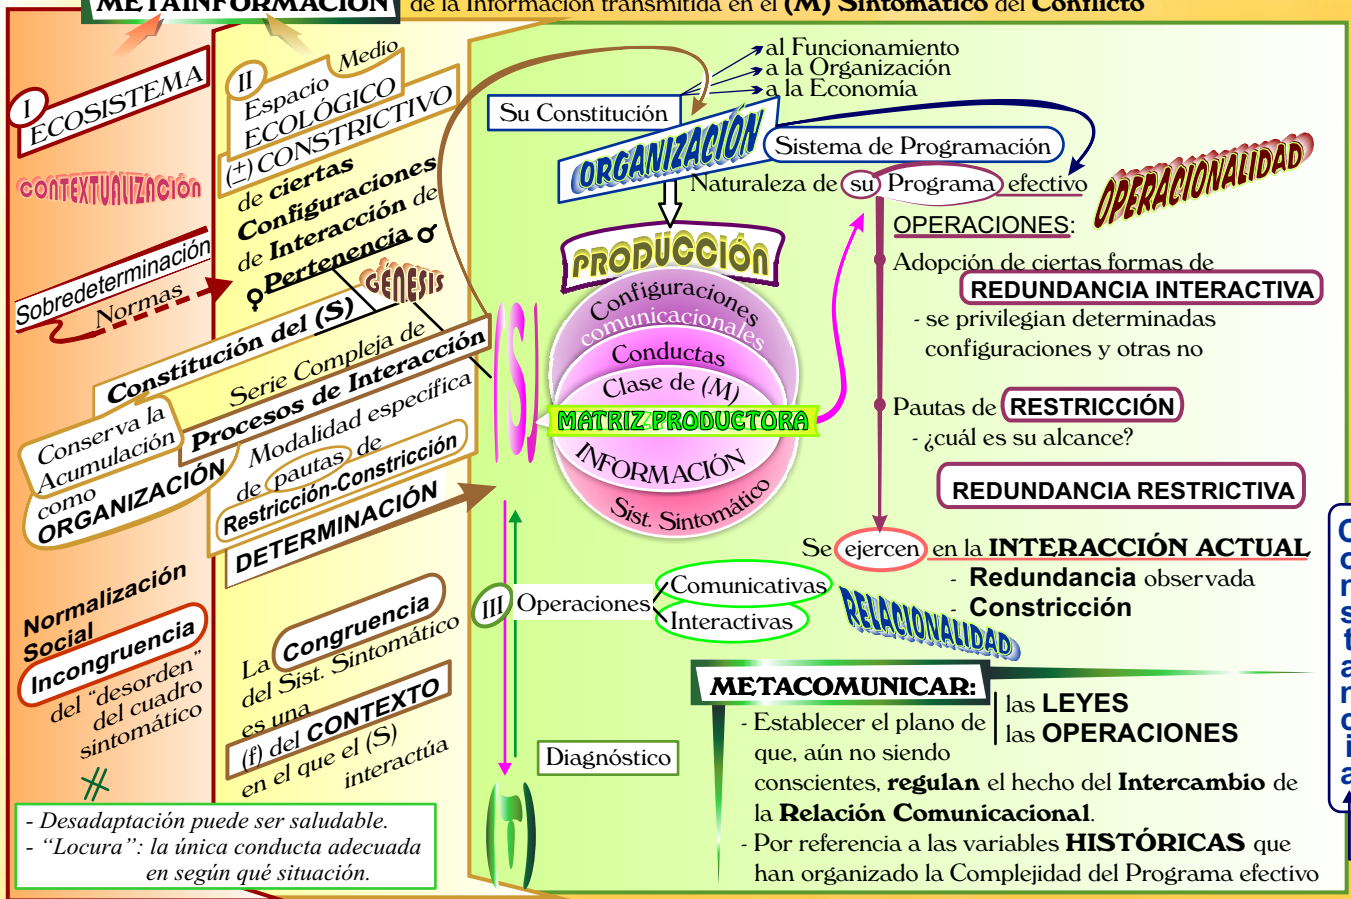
METAINFORMACIÓN de la información transmitida en el (M) Sintomático del Conflicto

I ECOSISTEMA

CONTEXTUALIZACIÓN

Sobredeterminación

Normas

II Espacio Medio ECOLÓGICO (±) CONSTRICTIVO de ciertas Configuraciones de Interacción de Pertenencia ♂ ♀

GÉNESIS

Constitución del (S)

Conserva la Acumulación como ORGANIZACIÓN

Serie Compleja de Procesos de Interacción

Modalidad específica de pautas de Restricción-Constricción

DETERMINACIÓN

Normalización Social

Incongruencia del "desorden" del cuadro sintomático

#

La Congruencia del Sist. Sintomático es una (f) del CONTEXTO en el que el (S) interactúa

- Desadaptación puede ser saludable.
- "Locura": la única conducta adecuada en según qué situación.

(S)

Su Constitución

al Funcionamiento
a la Organización
a la Economía

ORGANIZACIÓN

Sistema de Programación

Naturaleza de su Programa efectivo

OPERACIONALIDAD

PRODUCCIÓN

Configuraciones comunicacionales

Conductas

Clase de (M)

MATRIZ PRODUCTORA

INFORMACIÓN

Sist. Sintomático

OPERACIONES:

Adopción de ciertas formas de
REDUNDANCIA INTERACTIVA
- se privilegian determinadas configuraciones y otras no

Pautas de RESTRICCIÓN
- ¿cuál es su alcance?

REDUNDANCIA RESTRICTIVA

Se ejercen en la INTERACCIÓN ACTUAL
- Redundancia observada
- Constricción

III Operaciones
Comunicativas
Interactivas

RELACIONALIDAD

Diagnóstico

METACOMUNICAR:
- Establecer el plano de que, aún no siendo conscientes, regulan el hecho del Intercambio de la Relación Comunicacional.
las LEYES
las OPERACIONES
- Por referencia a las variables HISTÓRICAS que han organizado la Complejidad del Programa efectivo

Constancia